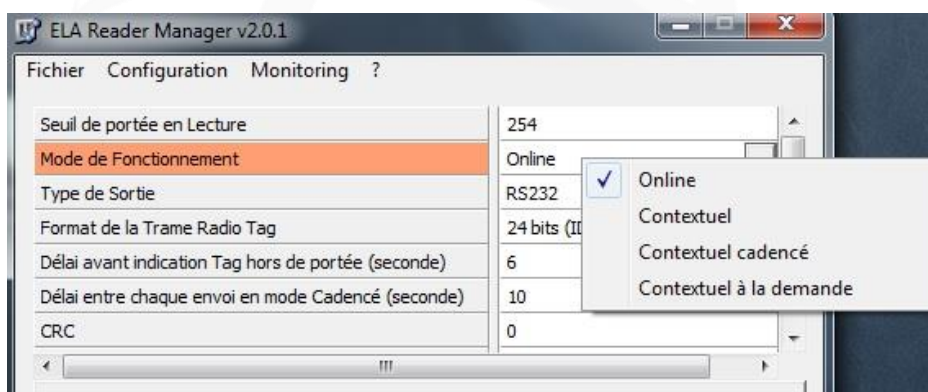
ELA Reader Manager v2.0.1

Fichier Configuration Monitoring ?

| | |
|---|---|
| Seuil de portée en Lecture | 254 |
| Mode de Fonctionnement | Online |
| Type de Sortie | RS232 |
| Format de la Trame Radio Tag | 24 bits (I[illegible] |
| Délai avant indication Tag hors de portée (seconde) | 6 |
| Délai entre chaque envoi en mode Cadencé (seconde) | 10 |
| CRC | 0 |

✓ Online
Contextuel
Contextuel cadencé
Contextuel à la demande